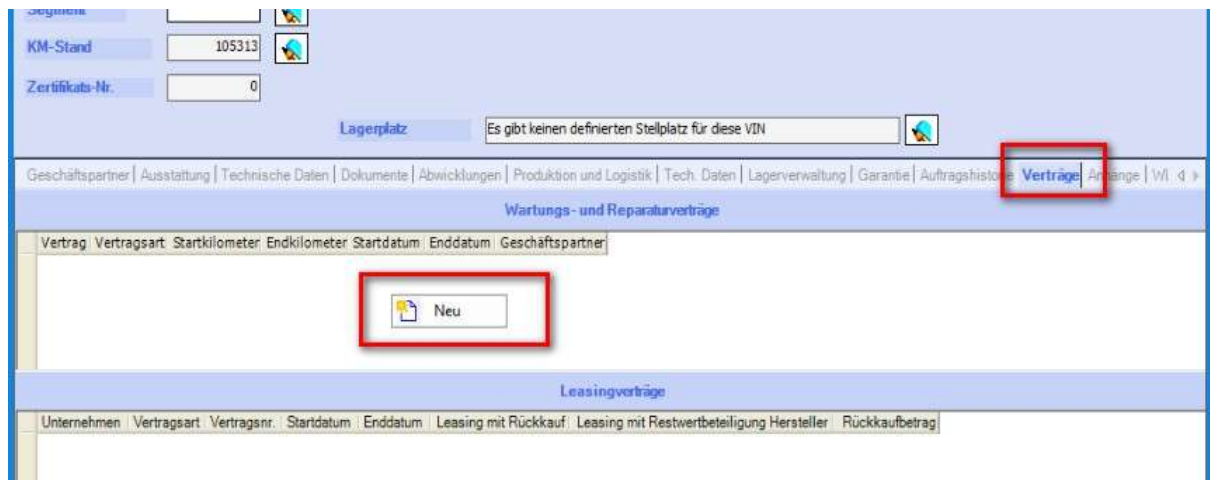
Segment

KM-Stand 105313

Zertifikats-Nr. 0

Lagerplatz Es gibt keinen definierten Stellplatz für diese VIN

Geschäftspartner | Ausstattung | Technische Daten | Dokumente | Abwicklungen | Produktion und Logistik | Tech. Daten | Lagerverwaltung | Garantie | Auftragshistorie | Verträge | Anhänge | Wl

Wartungs- und Reparaturverträge

| Vertrag | Vertragsart | Startkilometer | Endkilometer | Startdatum | Enddatum | Geschäftspartner |
|---|---|---|---|---|---|---|

Neu

Leasingverträge

| Unternehmen | Vertragsart | Vertragsnr. | Startdatum | Enddatum | Leasing mit Rückkauf | Leasing mit Restwertbeteiligung Hersteller | Rückkaufbetrag |
|---|---|---|---|---|---|---|---|